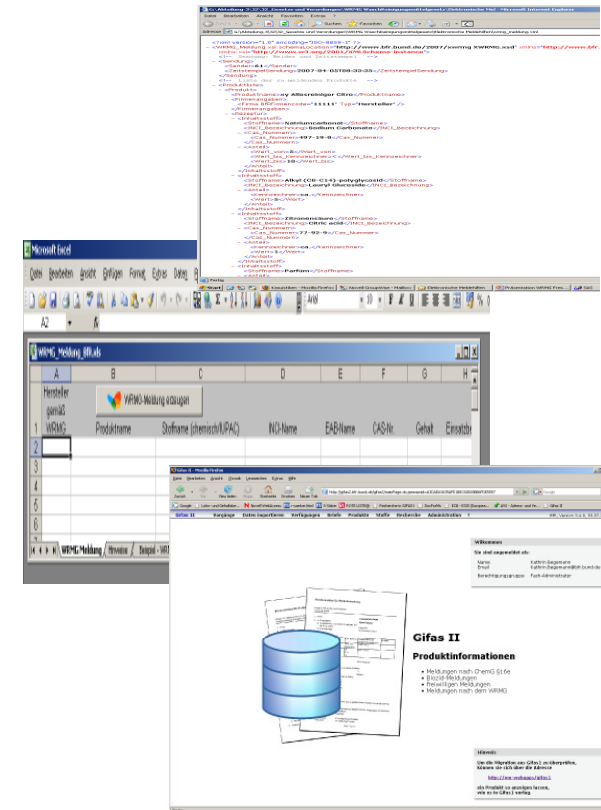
Microsoft Excel

Datei Bearbeiten Ansicht Einfügen Format Extras Daten

A2

WRMG_Meldung_BfR.xls

| | A | B | C | D | E | F | G | H |
|---|---|---|---|---|---|---|---|---|
| 1 | Hersteller gemäß WRMG | Produktname | Stoffname (chemisch/IUPAC) | INCI-Name | EAB-Name | CAS-Nr. | Gehalt | Einsatzbereich |
| 2 | | | | | | | | |
| 3 | | | | | | | | |
| 4 | | | | | | | | |
| 5 | | | | | | | | |
| 6 | | | | | | | | |

WRMG-Meldung erzeugen

WRMG-Meldung / Hinweise / Beispiel - WR

<?xml version="1.0" encoding="ISO-8859-1" ?>
<Sendung>
<Sender>61</Sender>
<ZeitstempelSendung>2007-04-05T08:33:35</ZeitstempelSendung>
</Sendung>
<Produktliste>
<Produkt>
<Produktname>xy Allesreiniger Citro</Produktname>
<Firmenangaben>
<Firma BfRFirmencode="11111" Typ="Hersteller" />
</Firmenangaben>
<Rezeptur>
<Inhaltsstoff>
<Stoffname>Natriumcarbonat</Stoffname>
<INCI_Bezeichnung>Sodium Carbonate</INCI_Bezeichnung>
<Cas_Nummern>
<Cas_Nummer>497-19-8</Cas_Nummer>
</Cas_Nummern>
<Inhaltsstoff>
<Stoffname>Alkyl (C8-C14)-polyglycosid</Stoffname>
<INCI_Bezeichnung>Lauryl Glucoside</INCI_Bezeichnung>
<Inhaltsstoff>
<Stoffname>Zitronensäure</Stoffname>
<INCI_Bezeichnung>Citric acid</INCI_Bezeichnung>
<Cas_Nummern>
<Cas_Nummer>77-92-9</Cas_Nummer>
</Cas_Nummern>
<Stoffname>Parfüm</Stoffname>

Gifas II - Mozilla Firefox

Gifas II

Produktinformationen

• Meldungen nach ChemG §16e
• Biozid-Meldungen
• Freiwillige Meldungen
• Meldungen nach dem WRMG

Willkommen

Sie sind angemeldet als:

Name: Kathrin Begemann
Berechtigungsgruppe: Fach-Administrator

Hinweis